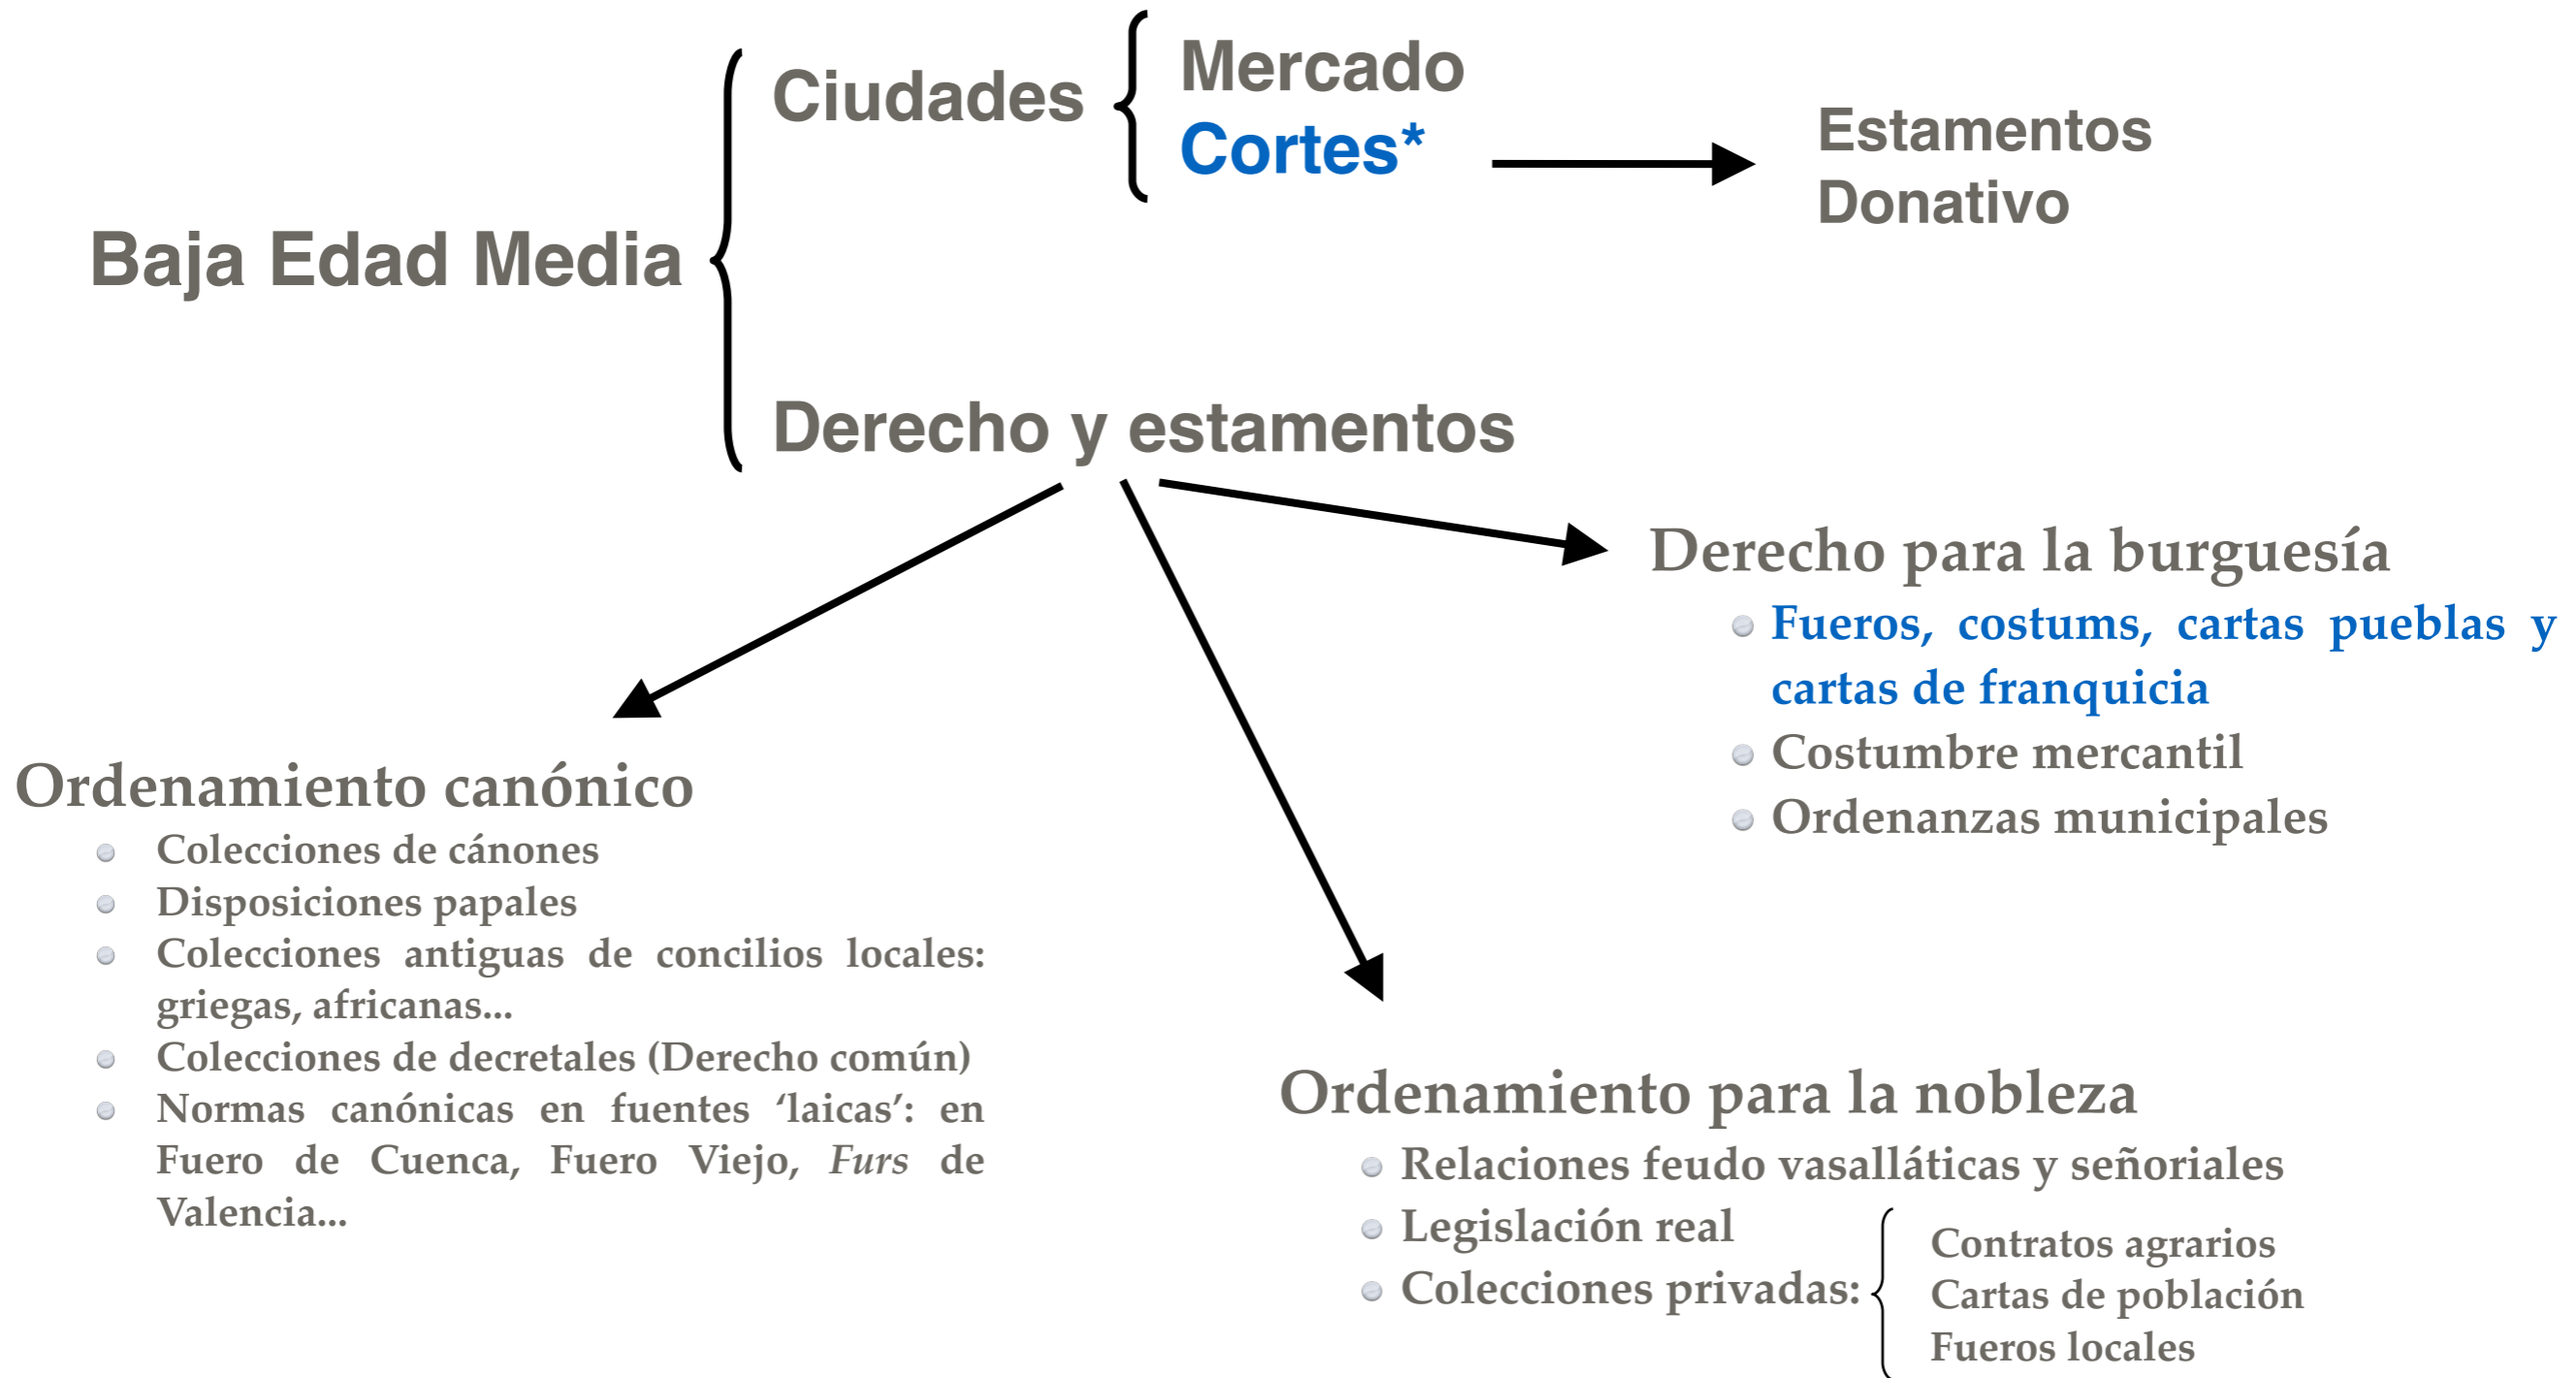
Baja Edad Media

Ciudades

Mercado

Cortes*

Estamentos
Donativo

Derecho y estamentos

Derecho para la burguesía

- Fueros, costums, cartas pueblas y cartas de franquicia
- Costumbre mercantil
- Ordenanzas municipales

Ordenamiento canónico

- Colecciones de cánones
- Disposiciones papales
- Colecciones antiguas de concilios locales: griegas, africanas...
- Colecciones de decretales (Derecho común)
- Normas canónicas en fuentes 'laicas': en Fuero de Cuenca, Fuero Viejo, *Furs* de Valencia...

Ordenamiento para la nobleza

- Relaciones feudo vasalláticas y señoriales
- Legislación real
- Colecciones privadas:

Contratos agrarios
Cartas de población
Fueros locales